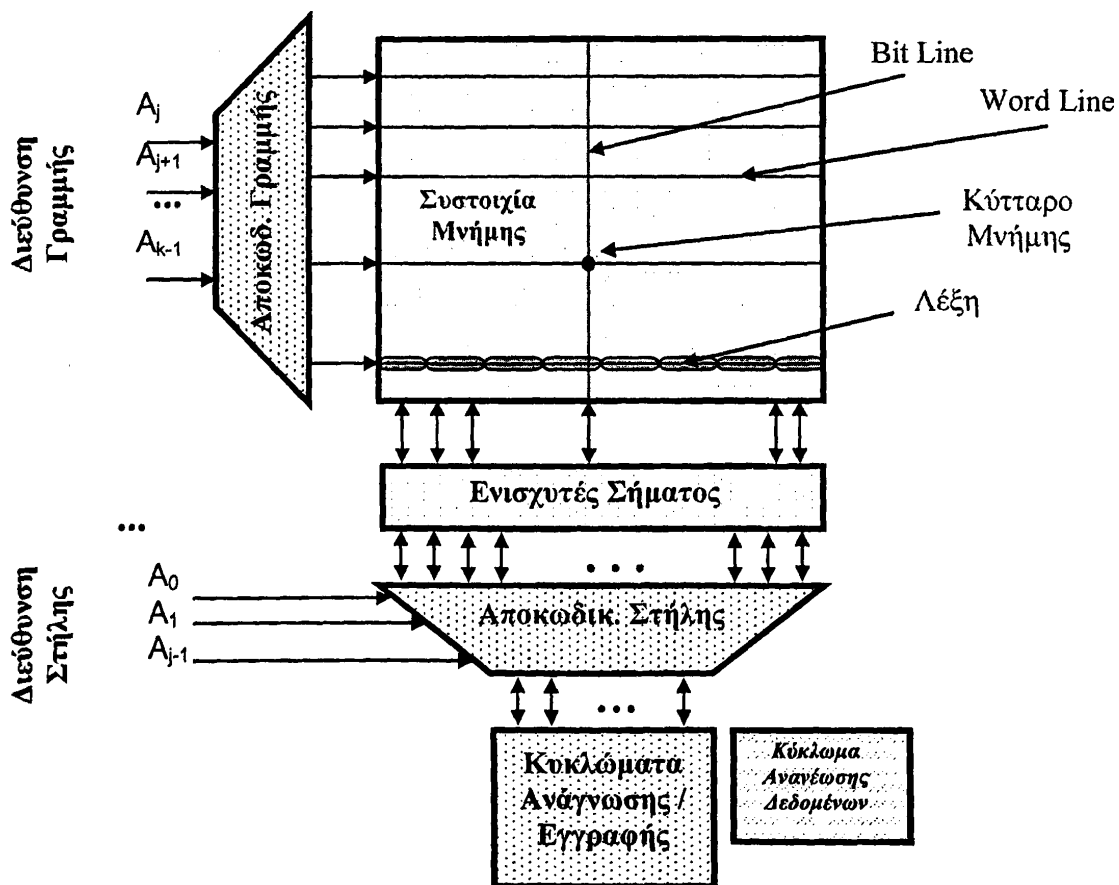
Διεύθυνση Γραμμής

$A_j$
$A_{j+1}$
...
$A_{k-1}$

Αποκωδ. Γραμμής

Bit Line

Word Line

Συστοιχία Μνήμης

Κύτταρο Μνήμης

Λέξη

Ενισχυτές Σήματος

...

Διεύθυνση Στήλης

$A_0$
$A_1$
$A_{j-1}$

. . .

Αποκωδικ. Στήλης

...

Κυκλώματα Ανάγνωσης / Εγγραφής

Κύκλωμα Ανανέωσης Δεδομένων